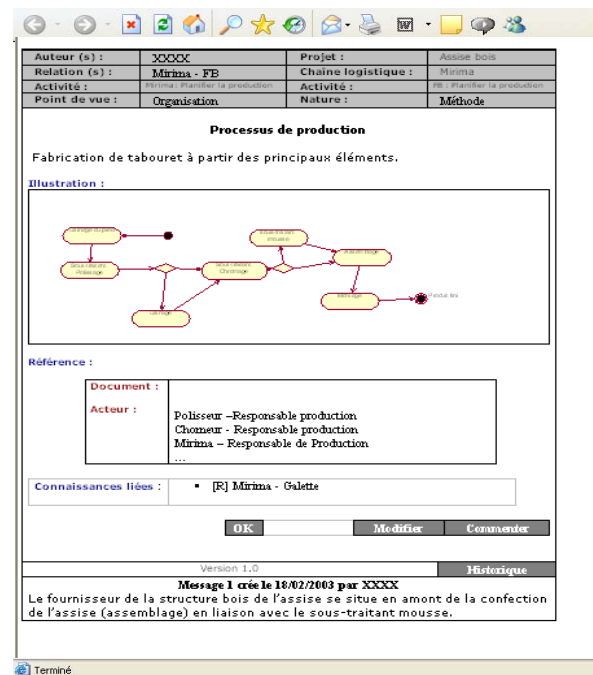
| Auteur (s) : | XXXX | Projet : | Assise bois |
|---|---|---|---|
| Relation (s) : | Mirima - FB | Chaine logistique : | Mirima |
| Activité : | Mirima : Planifier la production | Activité : | FB : Planifier la production |
| Point de vue : | Organisation | Nature : | Méthode |

Processus de production

Fabrication de tabouret à partir des principaux éléments.

Illustration :

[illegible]

Sous-traitant Polissage

Sous-traitant Chromage

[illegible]

Montage

Sciage

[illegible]

Produit fini

Référence :

| Document : | |
|---|---|
| Acteur : | Polisseur –Responsable production<br>Chomeur - Responsable production<br>Mirima – Responsable de Production<br>... |

| Connaissances liées : | ▪ [R] Mirima - Galette |
|---|---|

OK Modifier Commenter

Version 1.0 Historique

Message 1 crée le 18/02/2003 par XXXX
Le fournisseur de la structure bois de l'assise se situe en amont de la confection de l'assise (assemblage) en liaison avec le sous-traitant mousse.

Terminé